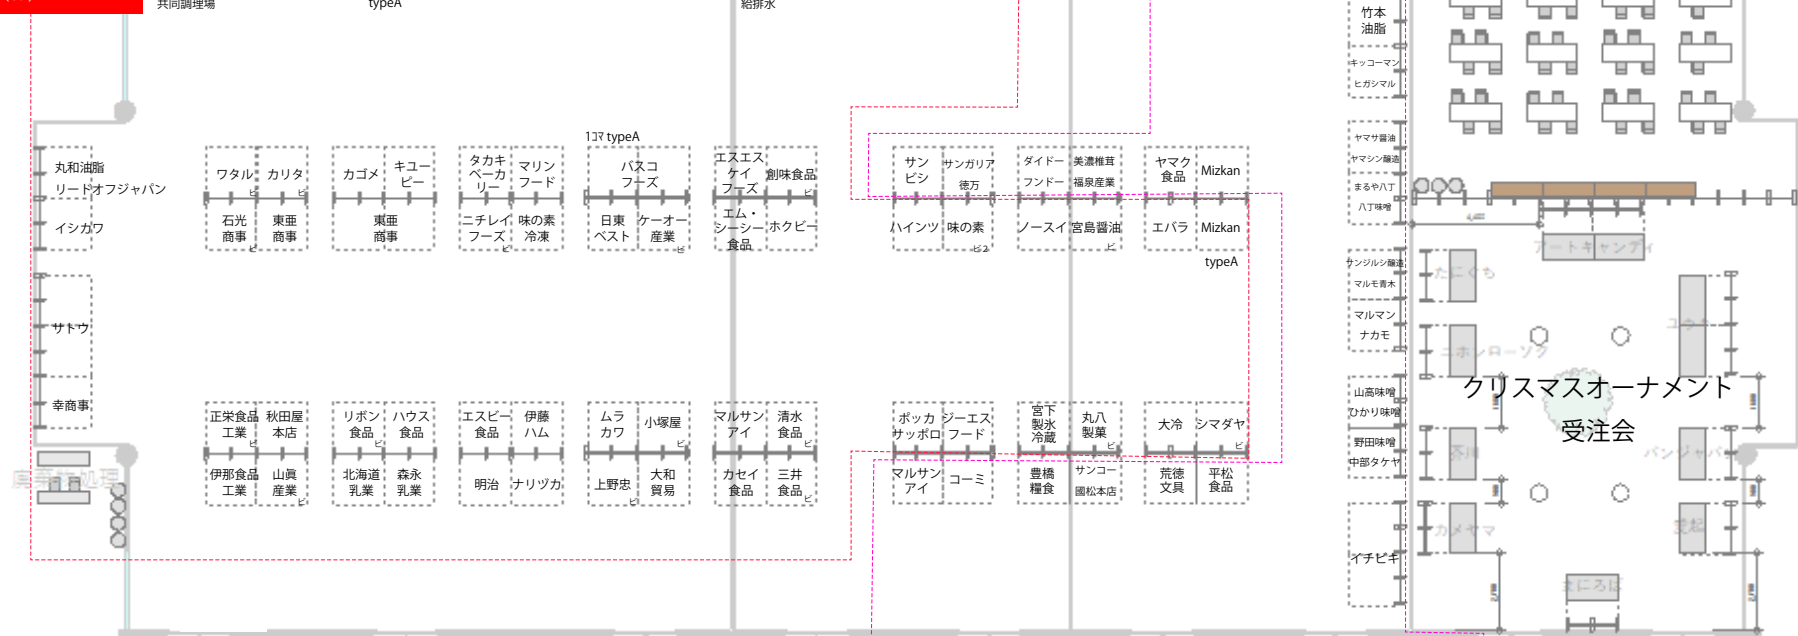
共同調理場
typeA
給排水
竹本油脂
キッコーマン
ヒガシマル
1コマ typeA
丸和油脂
リードオフジャパン
イシカワ
ワタル
カリタ
カゴメ
キユーピー
タカキベーカリー
マリンフード
パスコフーズ
エスエスケイフーズ
創味食品
サンビシ
サンガリア
徳万
ダイドーフンドー
美濃椎茸
福泉産業
ヤマク食品
Mizkan
ヤマサ醤油
ヤマシン醸造
まるや八丁
八丁味噌
石光商事
東亜商事
東亜商事
ニチレイフーズ
味の素冷凍
日東ベスト
ケーオー産業
エム・シーシー食品
ホクビー
ハインツ
味の素
ノースイ
宮島醤油
エバラ
Mizkan
typeA
サンジルシ醸造
マルモ青木
マルマン
ナカモ
サトウ
山高味噌
ひかり味噌
野田味噌
中部タケヤ
幸商事
正栄食品工業
秋田屋本店
リボン食品
ハウス食品
エスビー食品
伊藤ハム
ムラカワ
小塚屋
マルサンアイ
清水食品
ポッカサッポロ
ジーエスフード
宮下製氷冷蔵
丸八製菓
大冷
シマダヤ
クリスマスオーナメント受注会
伊那食品工業
山眞産業
北海道乳業
森永乳業
明治
ナリヅカ
上野忠
大和貿易
カセイ食品
三井食品
マルサンアイ
コーミ
豊橋糧食
サンコー
國松本店
荒徳文具
平松食品
イチビキ